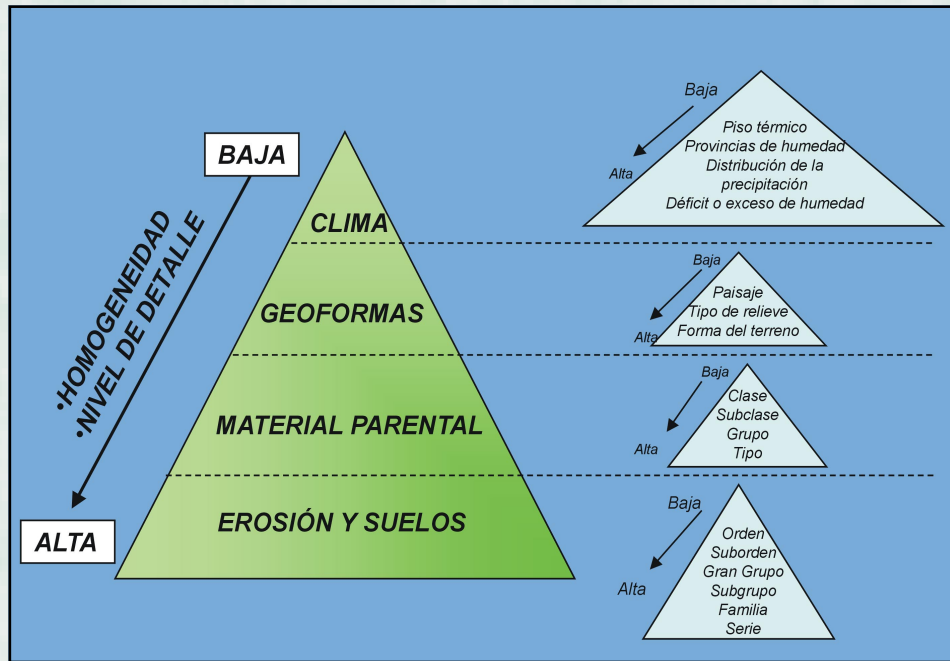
BAJA

•HOMOGENEIDAD
•NIVEL DE DETALLE

ALTA

CLIMA

GEOFORMAS

MATERIAL PARENTAL

EROSIÓN Y SUELOS

Baja
Alta
Piso térmico
Provincias de humedad
Distribución de la precipitación
Déficit o exceso de humedad

Baja
Alta
Paisaje
Tipo de relieve
Forma del terreno

Baja
Alta
Clase
Subclase
Grupo
Tipo

Baja
Alta
Orden
Suborden
Gran Grupo
Subgrupo
Familia
Serie